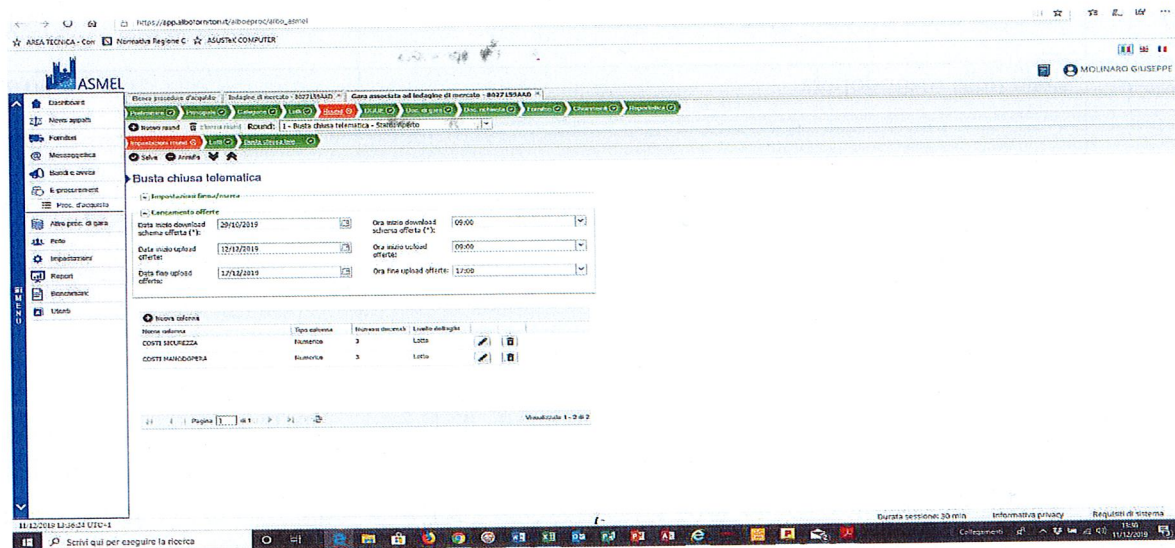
https://app.albofornitori.it/alboeproc/albo_asmel

AREA TECNICA - Con | Normativa Regione C | ASUSTeK COMPUTER

ASMEL

MOLINARO GIUSEPPE

Dashboard
News appalti
Fornitori
Messaggistica
Bandi e avvisi
E-procurement
Proc. d'acquisto
Altre proc. di gara
Foto
Impostazioni
Report
Benchmark
Utenti

MENU

Elenco procedure d'acquisto | Indagine di mercato - 8027155AAD | Gara associata ad indagine di mercato - 8027155AAD

Preliminare | Principale | Categorie | Lotti | Round | DGUE | Doc. di gara | Doc. richiesta | Fornitori | Chiarimenti | Riepilogativa

Nuovo round | Elimina round | Round: 1 - Busta chiusa telematica - Standard

Impostazioni round | Lotti | Busta chiusa tele...

Salva | Annulla

Busta chiusa telematica

Impostazioni firma/cifratura

Caricamento offerte

Data inizio download schema offerta (*): 20/10/2019
Ora inizio download schema offerta (*): 09:00
Data inizio upload offerte: 12/12/2019
Ora inizio upload offerte: 09:00
Data fine upload offerte: 17/12/2019
Ora fine upload offerte: 17:00

Nuova colonna

| Nome colonna | Tipo colonna | Numero decimali | Livello dettaglio |
|---|---|---|---|
| COSTI SICUREZZA | Numerico | 3 | Lotto |
| COSTI MANODOPERA | Numerico | 3 | Lotto |

Pagina 1 di 1

Visualizzato 1 - 2 di 2

11/12/2019 13:36:24 UTC+1

Durata sessione: 30 min | Informativa privacy | Requisiti di sistema

Scrivi qui per eseguire la ricerca

Collegamenti

13:50
11/12/2019